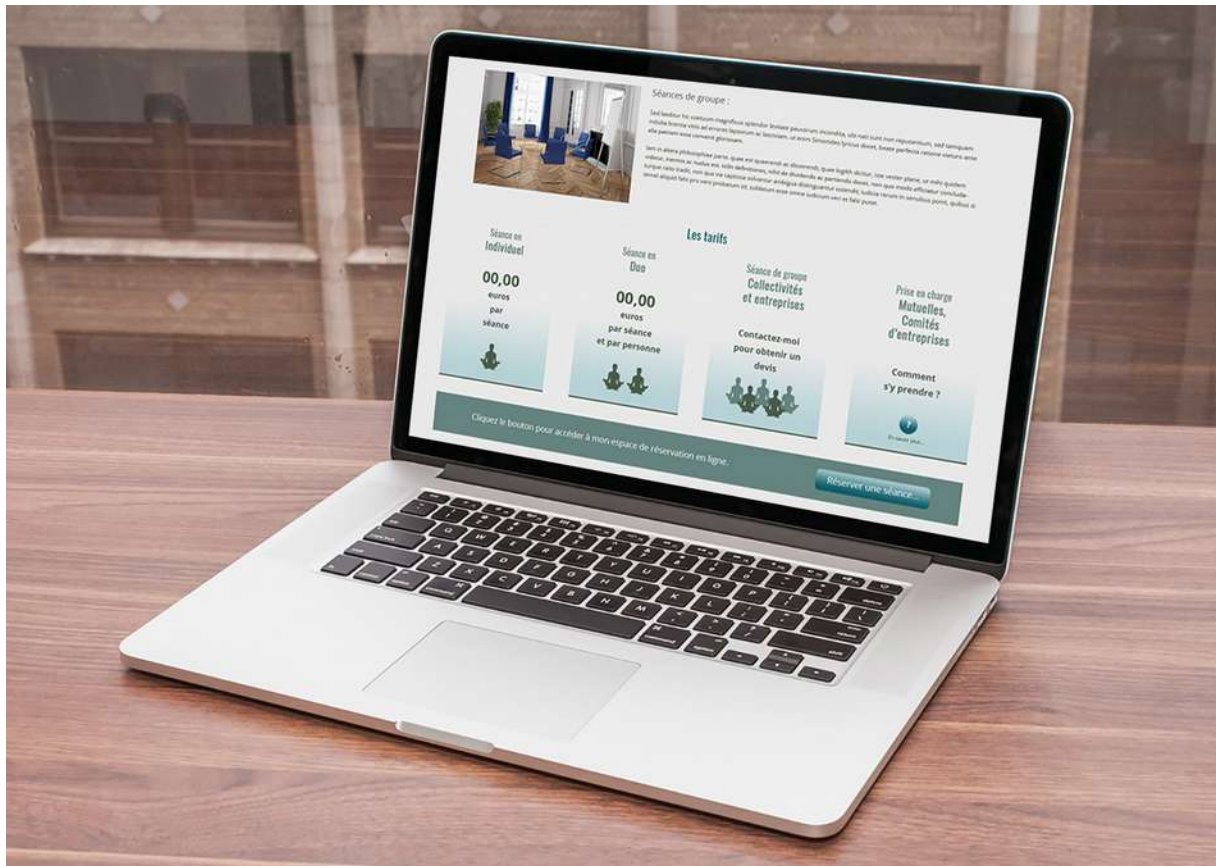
Séances de groupe :

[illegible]

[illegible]

Les tarifs

Séance en
Individuel

00,00
euros
par
séance

Séance en
Duo

00,00
euros
par séance
et par personne

Séance de groupe
Collectivités
et entreprises

Contactez-moi
pour obtenir un
devis

Prise en charge
Mutuelles,
Comités
d'entreprises

Comment
s'y prendre ?

En savoir plus...

Cliquez le bouton pour accéder à mon espace de réservation en ligne.

Réserver une séance...